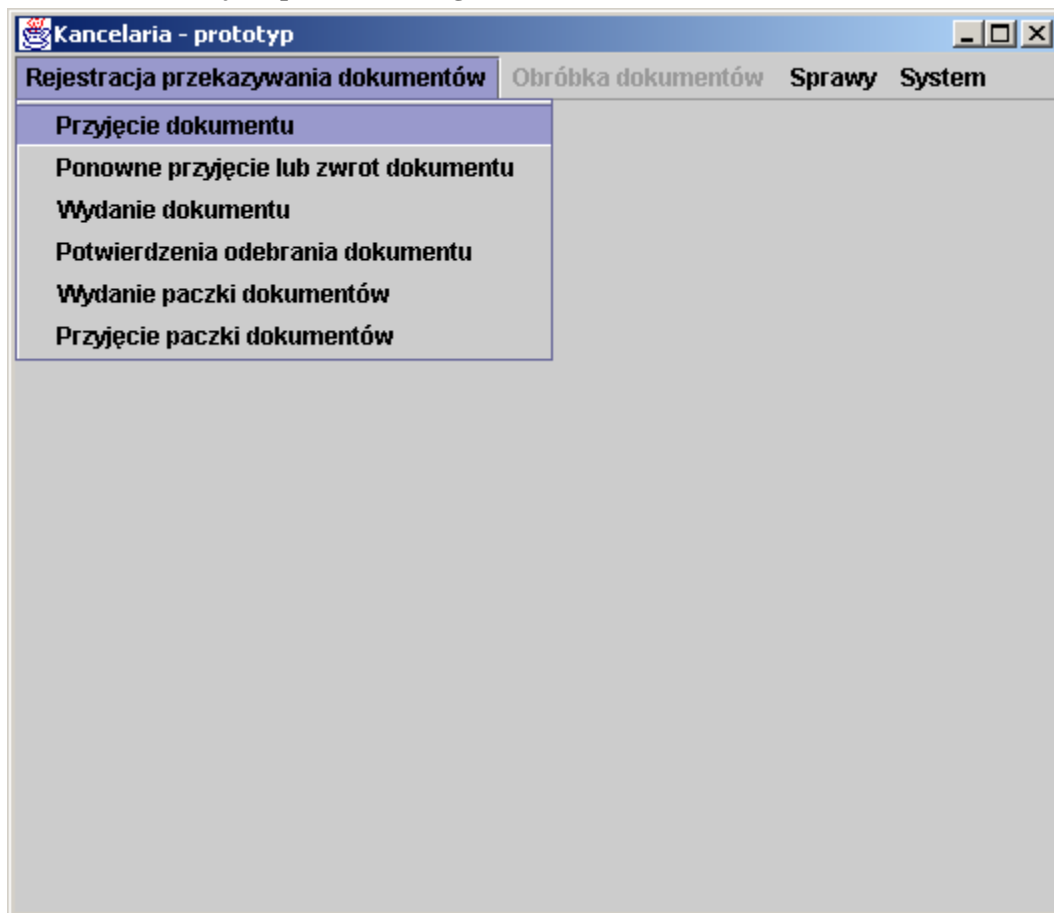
Kancelaria - prototyp

Rejestracja przekazywania dokumentów Obróbka dokumentów Sprawy System

Przyjęcie dokumentu
Ponowne przyjęcie lub zwrot dokumentu
Wydanie dokumentu
Potwierdzenia odebrania dokumentu
Wydanie paczki dokumentów
Przyjęcie paczki dokumentów